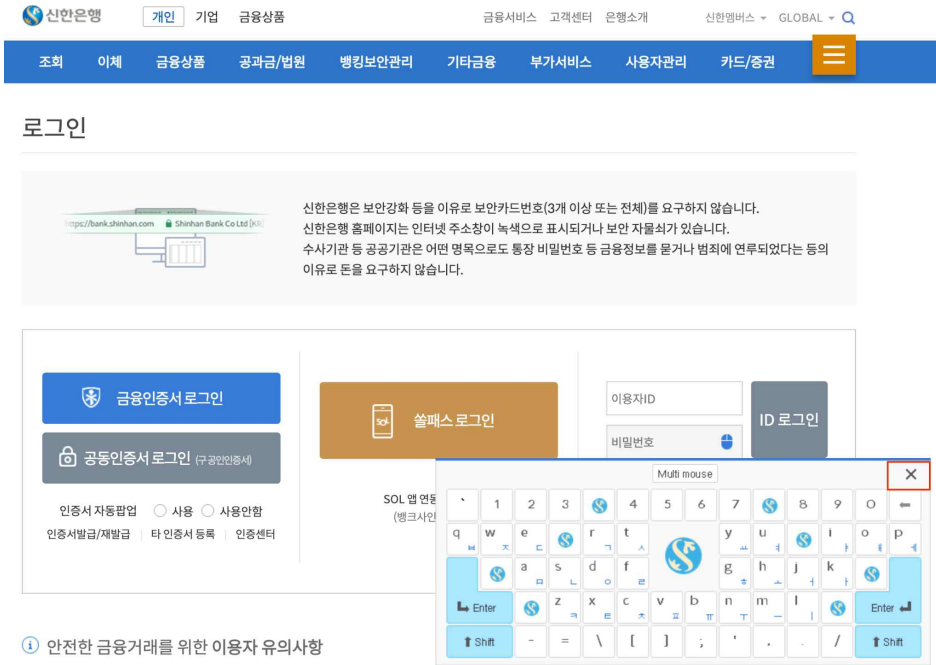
신한은행 개인 기업 금융상품 금융서비스 고객센터 은행소개 신한멤버스 GLOBAL

조회 이체 금융상품 공과금/법원 뱅킹보안관리 기타금융 부가서비스 사용자관리 카드/증권

로그인

https://bank.shinhan.com Shinhan Bank Co Ltd [KR]

신한은행은 보안강화 등을 이유로 보안카드번호(3개 이상 또는 전체)를 요구하지 않습니다.
신한은행 홈페이지는 인터넷 주소창이 녹색으로 표시되거나 보안 자물쇠가 있습니다.
수사기관 등 공공기관은 어떤 명목으로도 통장 비밀번호 등 금융정보를 묻거나 범죄에 연루되었다는 등의 이유로 돈을 요구하지 않습니다.

금융인증서 로그인

공동인증서 로그인 (구 공인인증서)

인증서 자동팝업 사용 사용안함

인증서발급/재발급 타 인증서 등록 인증센터

쏠패스 로그인

SOL 앱 연동

(뱅크사인

이용자ID

비밀번호

ID 로그인

Multi mouse

✕

` 1 2 3 4 5 6 7 8 9 0 ⬅
q w ㅈ e ㄷ r ㄱ t ㅅ y ㅛ u ㅕ i ㅑ o p ㅔ
a ㅁ s ㄴ d ㅇ f ㄹ g ㅎ h ㅗ j ㅓ k ㅏ
Enter z ㅋ x ㅌ c ㅊ v ㅍ b ㅠ n ㅜ m ㅡ l ㅣ Enter
Shift - = \ [ ] ; ' , . / Shift

ⓘ 안전한 금융거래를 위한 이용자 유의사항